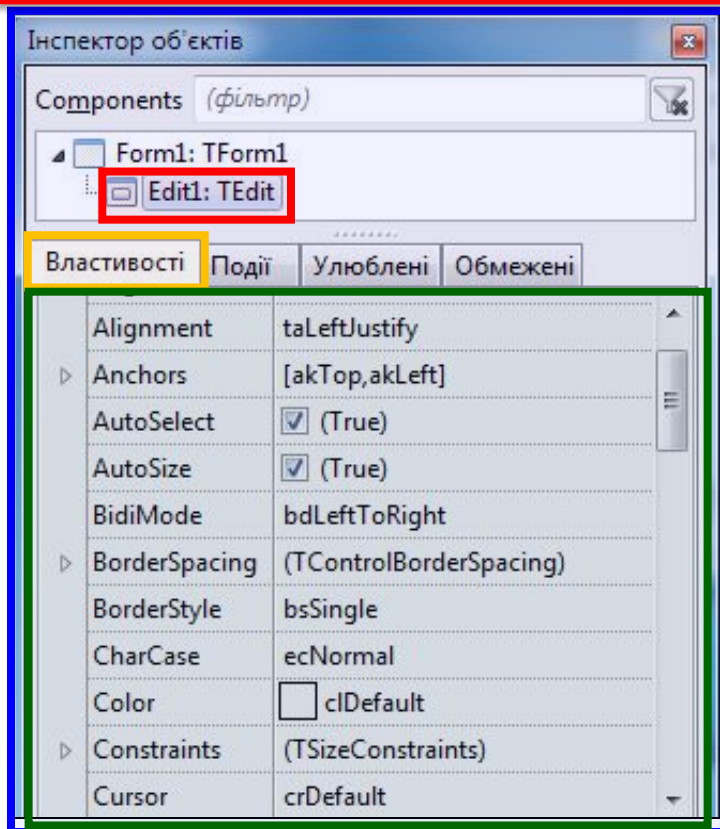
Інспектор об'єктів

Components (фільтр)

Form1: TForm1
Edit1: TEdit

Властивості Події Улюблені Обмежені

| | |
|---|---|
| Alignment | taLeftJustify |
| Anchors | [akTop,akLeft] |
| AutoSelect | (True) |
| AutoSize | (True) |
| BidiMode | bdLeftToRight |
| BorderSpacing | (TControlBorderSpacing) |
| BorderStyle | bsSingle |
| CharCase | ecNormal |
| Color | clDefault |
| Constraints | (TSizeConstraints) |
| Cursor | crDefault |